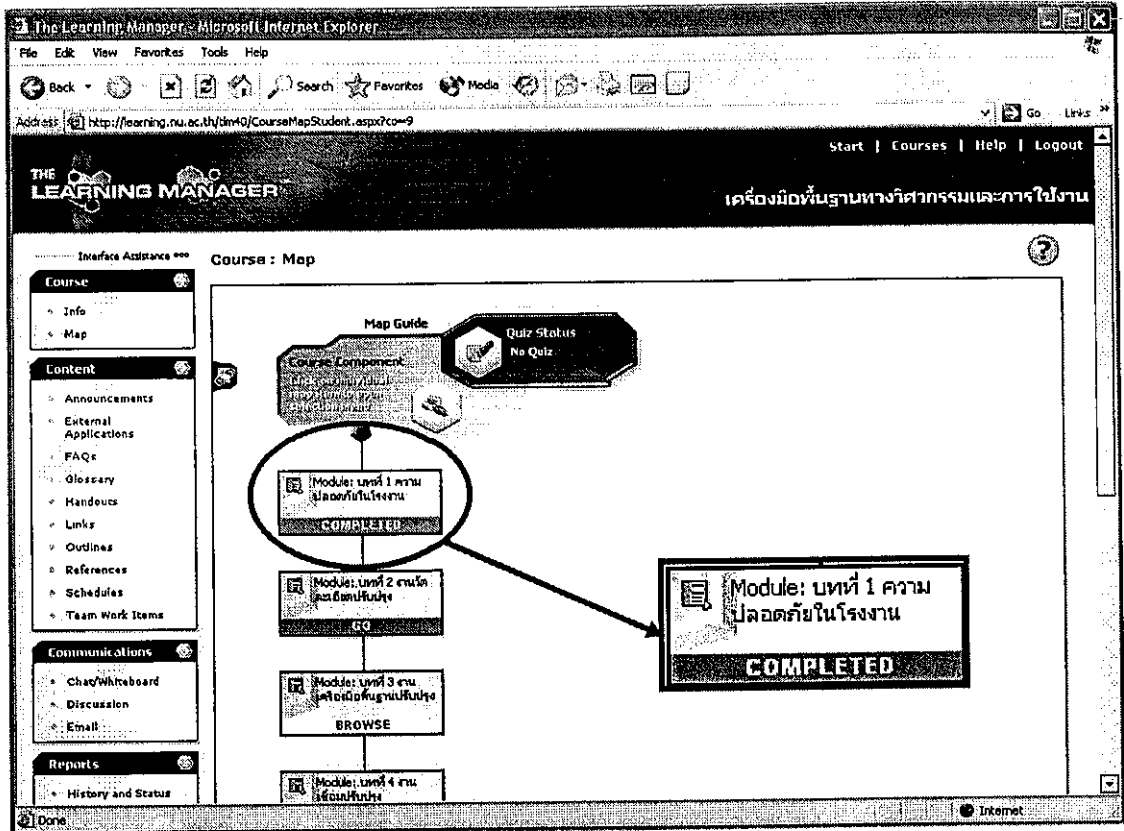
The Learning Manager - Microsoft Internet Explorer

File Edit View Favorites Tools Help

Back Search Favorites Media

Address http://learning.nu.ac.th/tlm40/CourseMapStudent.aspx?co=9

Go Links

Start | Courses | Help | Logout

THE LEARNING MANAGER

เครื่องมือพื้นฐานทางวิศวกรรมและการใช้งาน

Interface Assistance

Course
Info
Map

Content
Announcements
External Applications
FAQs
Glossary
Handouts
Links
Outlines
References
Schedules
Team Work Items

Communications
Chat/Whiteboard
Discussion
Email

Reports
History and Status

Course : Map

Map Guide

Quiz Status
No Quiz

Course Component
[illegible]

Module: บทที่ 1 ความปลอดภัยในโรงงาน
COMPLETED

Module: บทที่ 2 งานวัดละเอียดปรับปรุง
GO

Module: บทที่ 3 งานเครื่องมือพื้นฐานปรับปรุง
BROWSE

Module: บทที่ 4 งานเชื่อมปรับปรุง

Module: บทที่ 1 ความปลอดภัยในโรงงาน
COMPLETED

Done
Internet